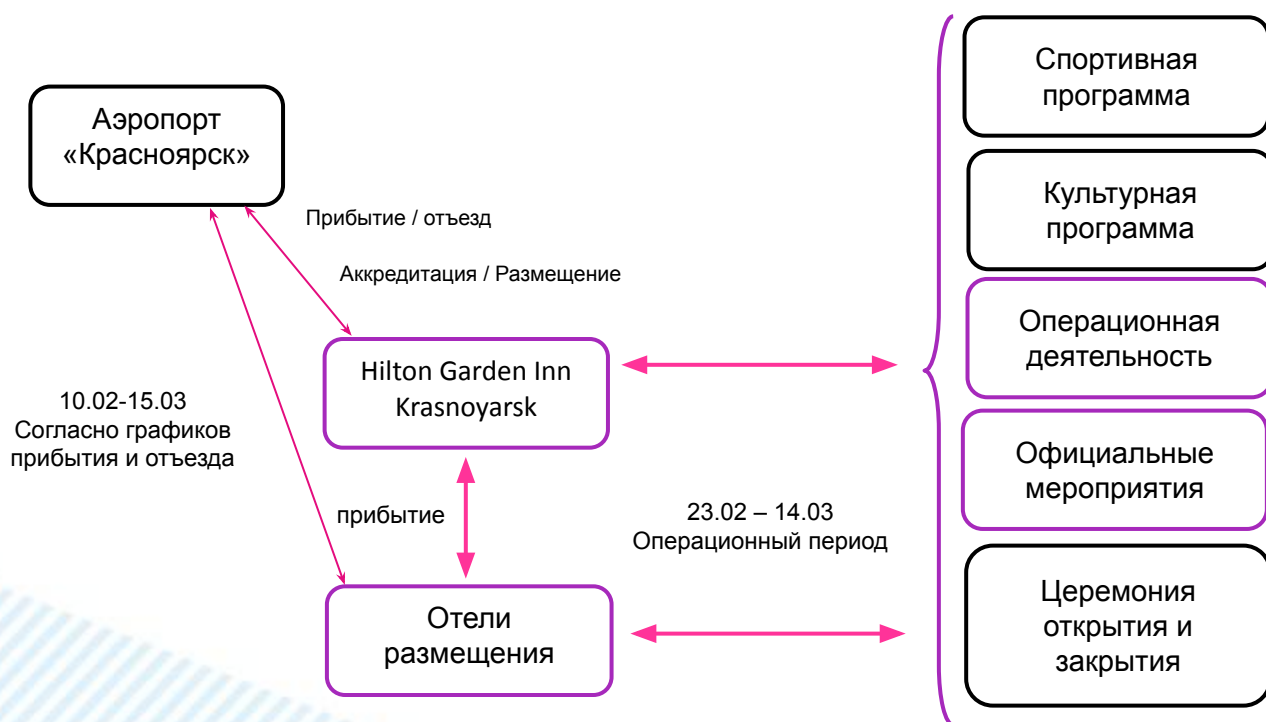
Аэропорт «Красноярск»

Прибытие / отъезд

Аккредитация / Размещение

10.02-15.03
Согласно графиков прибытия и отъезда

Hilton Garden Inn Krasnoyarsk

прибытие

Отели размещения

23.02 – 14.03
Операционный период

Спортивная программа

Культурная программа

Операционная деятельность

Официальные мероприятия

Церемония открытия и закрытия